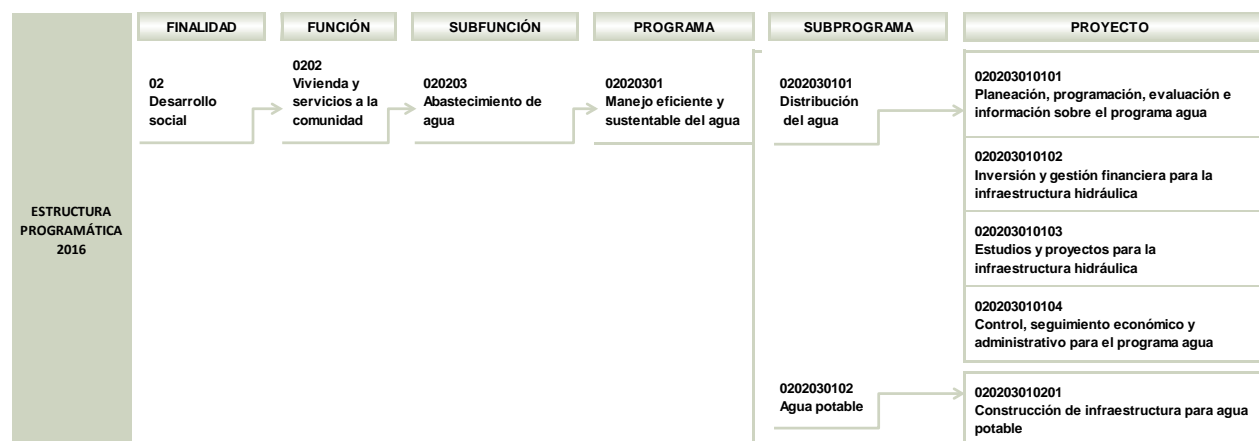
ESTRUCTURA PROGRAMÁTICA 2016

| FINALIDAD | FUNCIÓN | SUBFUNCIÓN | PROGRAMA | SUBPROGRAMA | PROYECTO |
|---|---|---|---|---|---|
| 02 Desarrollo social | 0202 Vivienda y servicios a la comunidad | 020203 Abastecimiento de agua | 02020301 Manejo eficiente y sustentable del agua | 0202030101 Distribución del agua | 020203010101 Planeación, programación, evaluación e información sobre el programa agua |
| | | | | | 020203010102 Inversión y gestión financiera para la infraestructura hidráulica |
| | | | | | 020203010103 Estudios y proyectos para la infraestructura hidráulica |
| | | | | | 020203010104 Control, seguimiento económico y administrativo para el programa agua |
| | | | | 0202030102 Agua potable | 020203010201 Construcción de infraestructura para agua potable |